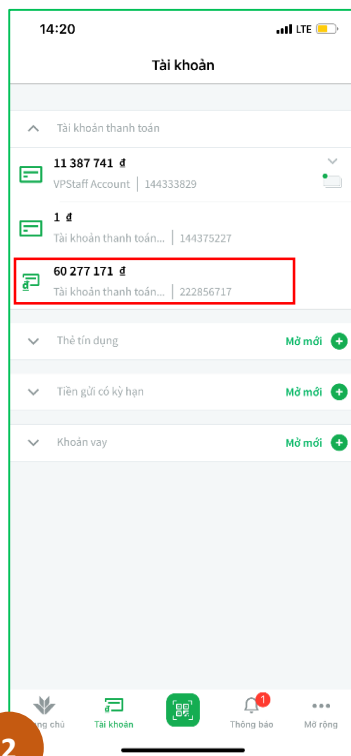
14:20

LTE

Tài khoản

Tài khoản thanh toán

11 387 741 đ
VPStaff Account | 144333829

1 đ
Tài khoản thanh toán... | 144375227

60 277 171 đ
Tài khoản thanh toán... | 222856717

Thẻ tín dụng
Mở mới

Tiền gửi có kỳ hạn
Mở mới

Khoản vay
Mở mới

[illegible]ng chủ
Tài khoản
1
Thông báo
Mở rộng

2